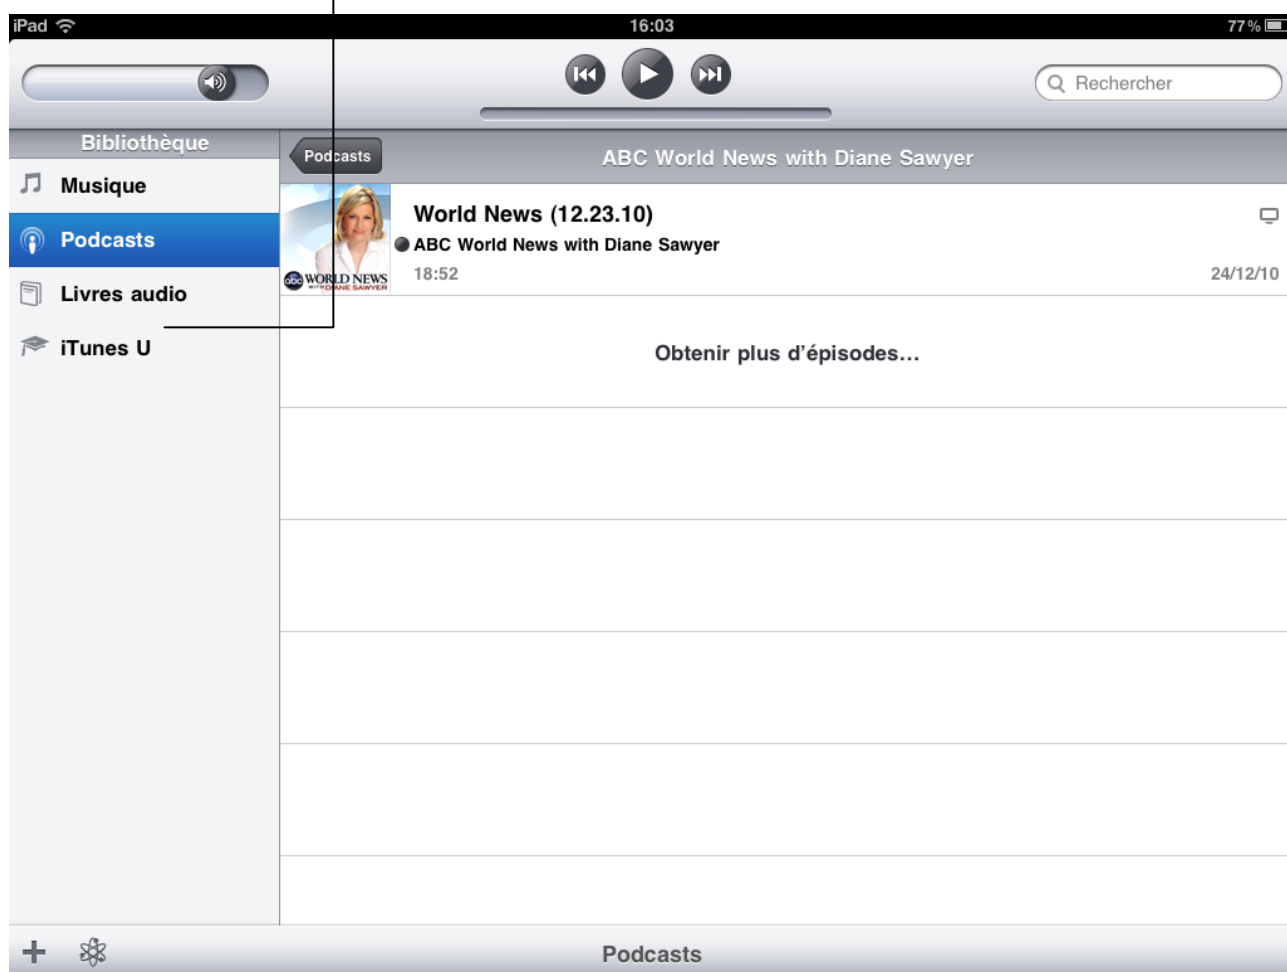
iPad 16:03 77 %

Rechercher

Bibliothèque

Musique

Podcasts

Livres audio

iTunes U

Podcasts

ABC World News with Diane Sawyer

abc WORLD NEWS WITH DIANE SAWYER

World News (12.23.10)

ABC World News with Diane Sawyer

18:52

24/12/10

Obtenir plus d'épisodes…

+

Podcasts